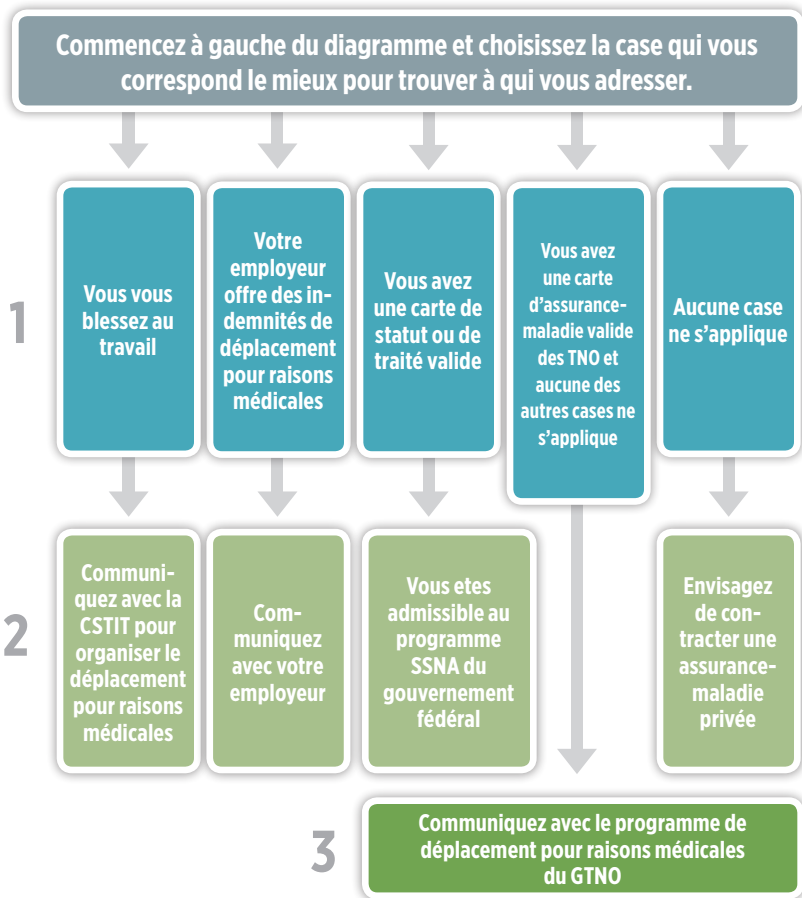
Commencez à gauche du diagramme et choisissez la case qui vous correspond le mieux pour trouver à qui vous adresser.

1

Vous vous blessez au travail

Votre employeur offre des indemnités de déplacement pour raisons médicales

Vous avez une carte de statut ou de traité valide

Vous avez une carte d'assurance-maladie valide des TNO et aucune des autres cases ne s'applique

Aucune case ne s'applique

2

Communiquez avec la CSTIT pour organiser le déplacement pour raisons médicales

Communiquez avec votre employeur

Vous etes admissible au programme SSNA du gouvernement fédéral

Envisagez de contracter une assurance-maladie privée

3

Communiquez avec le programme de déplacement pour raisons médicales du GTNO